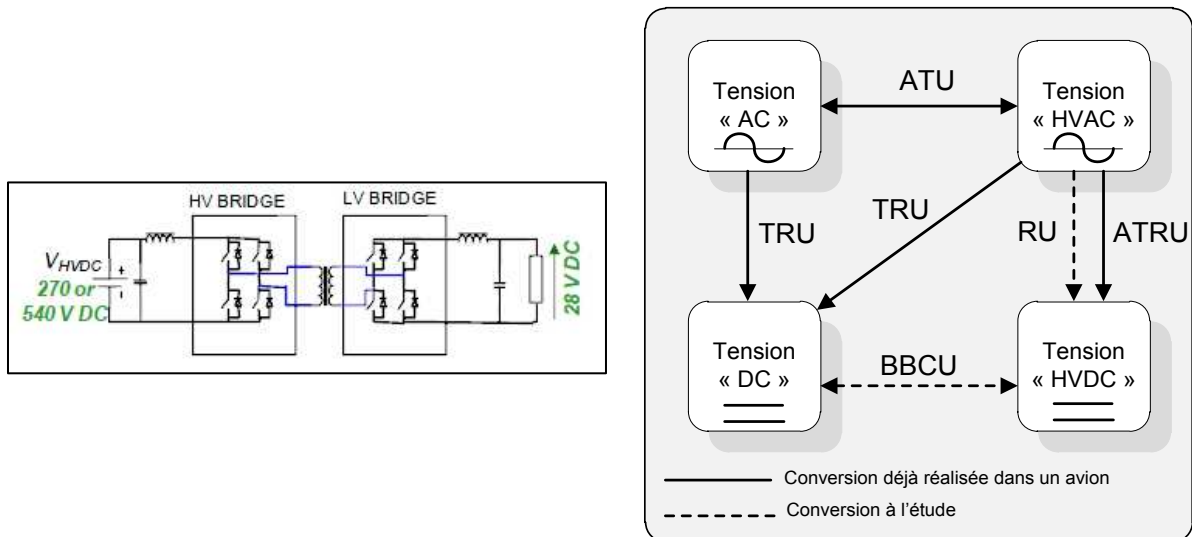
HV BRIDGE

LV BRIDGE

$V_{HVDC}$

270 or 540 V DC

28 V DC

Tension « AC »

ATU

Tension « HVAC »

TRU

TRU

RU

ATRU

Tension « DC »

BBCU

Tension « HVDC »

Conversion déjà réalisée dans un avion

Conversion à l'étude